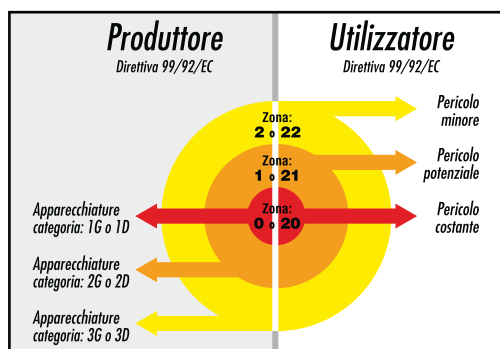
Produttore
Direttiva 99/92/EC

Utilizzatore
Direttiva 99/92/EC

Zona:
2 o 22

Zona:
1 o 21

Zona:
0 o 20

Pericolo minore

Pericolo potenziale

Pericolo costante

Apparecchiature categoria: 1G o 1D

Apparecchiature categoria: 2G o 2D

Apparecchiature categoria: 3G o 3D